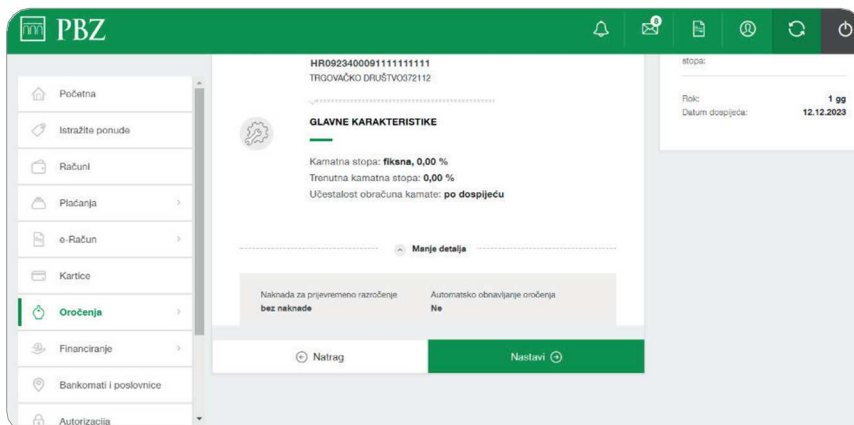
PBZ

6

Početna
Istražite ponude
Računi
Plaćanja
e-Račun
Kartice
Oročenja
Financiranje
Bankomati i poslovnice
Autorizacija

HR0923400091111111111
TRGOVAČKO DRUŠTVO372112

GLAVNE KARAKTERISTIKE

Kamatna stopa: **fiksna, 0,00 %**
Trenutna kamatna stopa: **0,00 %**
Učestalost obračuna kamate: **po dospijeću**

Manje detalja

Naknada za prijevremeno razročenje
**bez naknade**

Automatsko obnavljanje oročenja
**Ne**

Natrag
Nastavi

stopa:

Rok: 1 gg
Datum dospijeća: 12.12.2023